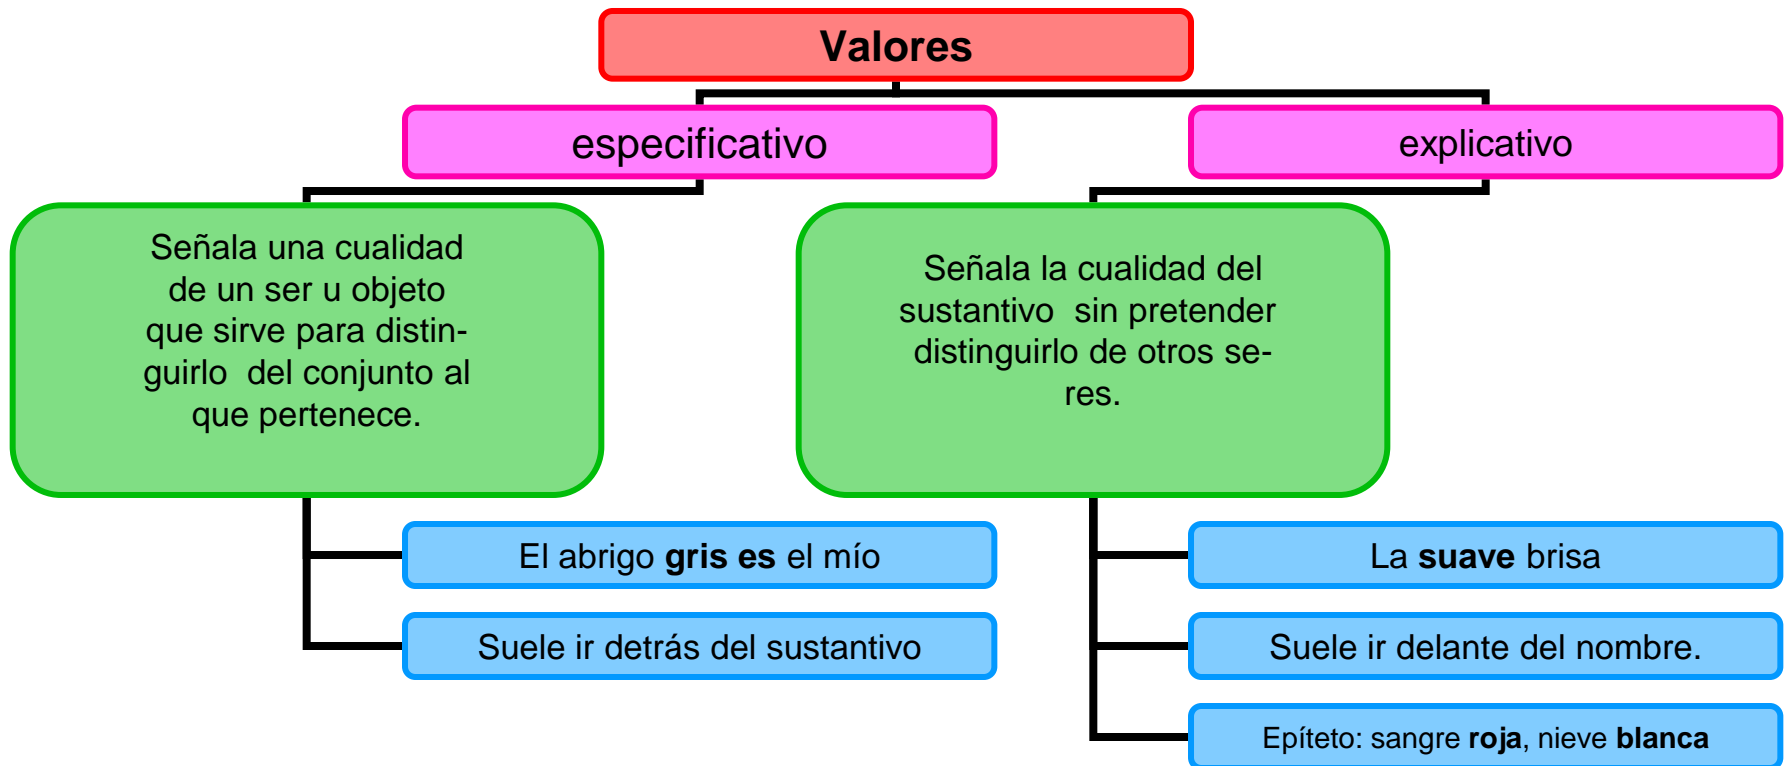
**Valores**

especificativo

explicativo

Señala una cualidad de un ser u objeto que sirve para distinguirlo del conjunto al que pertenece.

Señala la cualidad del sustantivo sin pretender distinguirlo de otros seres.

El abrigo **gris es** el mío

Suele ir detrás del sustantivo

La **suave** brisa

Suele ir delante del nombre.

Epíteto: sangre **roja**, nieve **blanca**